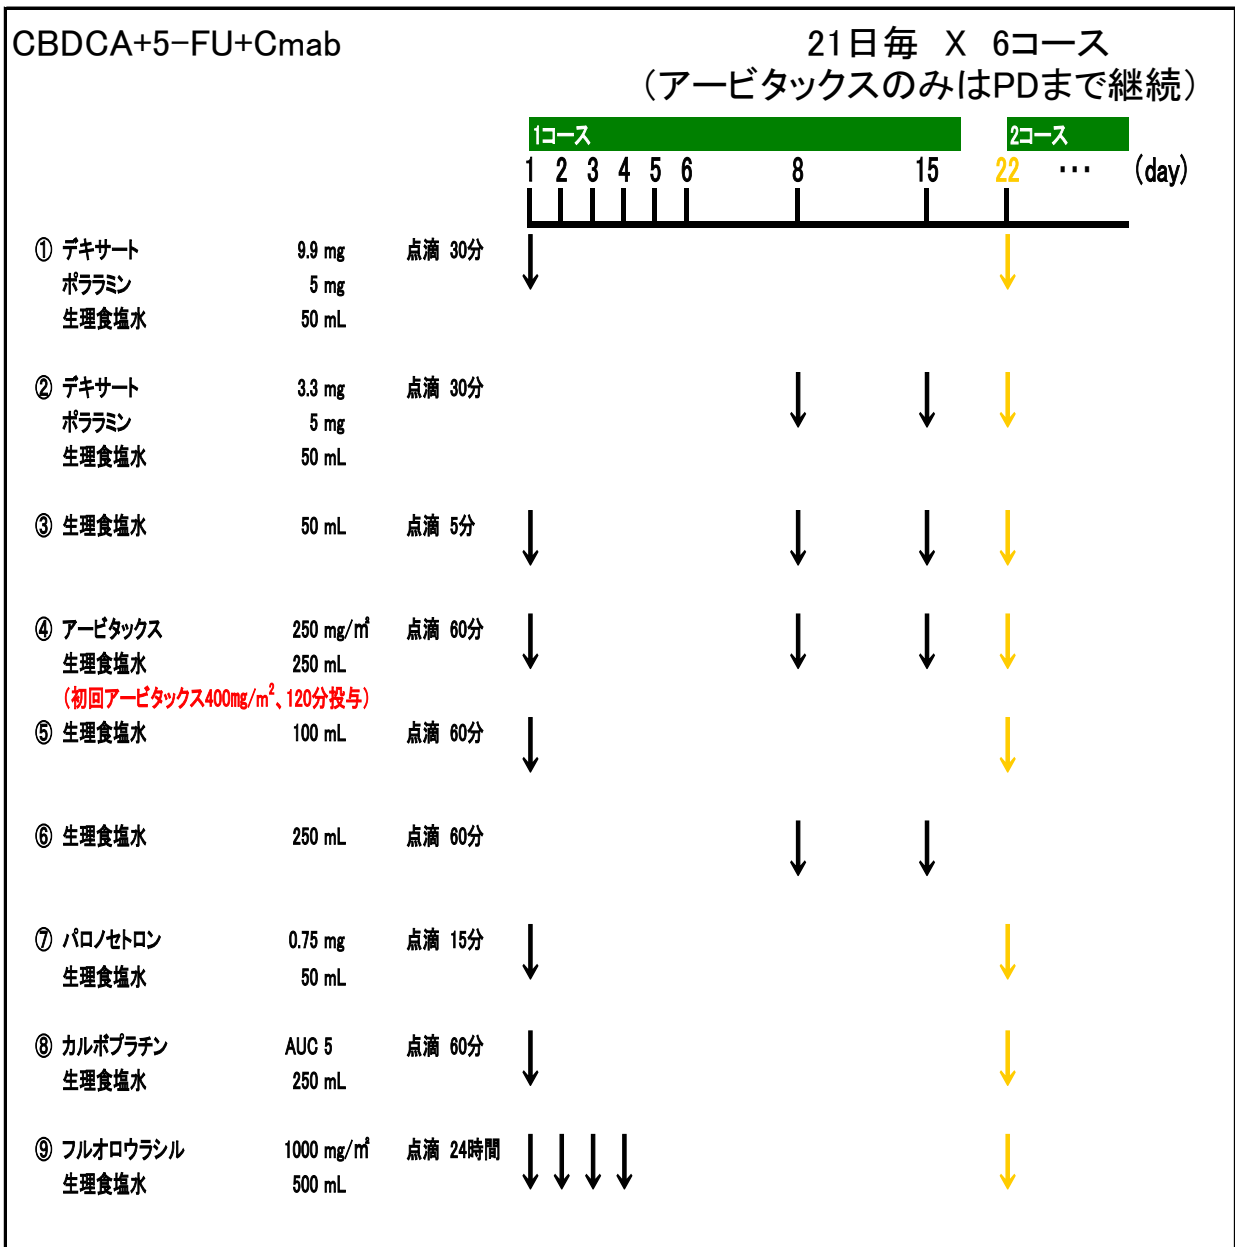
CBDCA+5−FU+Cmab

21日毎 X 6コース
（アービタックスのみはPDまで継続）

1コース
2コース

1 2 3 4 5 6 8 15 22 ・・・ (day)

① デキサート 9.9 mg 点滴 30分
ポララミン 5 mg
生理食塩水 50 mL

② デキサート 3.3 mg 点滴 30分
ポララミン 5 mg
生理食塩水 50 mL

③ 生理食塩水 50 mL 点滴 5分

④ アービタックス 250 mg/㎡ 点滴 60分
生理食塩水 250 mL
（初回アービタックス400mg/m$^2$、120分投与）

⑤ 生理食塩水 100 mL 点滴 60分

⑥ 生理食塩水 250 mL 点滴 60分

⑦ パロノセトロン 0.75 mg 点滴 15分
生理食塩水 50 mL

⑧ カルボプラチン AUC 5 点滴 60分
生理食塩水 250 mL

⑨ フルオロウラシル 1000 mg/㎡ 点滴 24時間
生理食塩水 500 mL